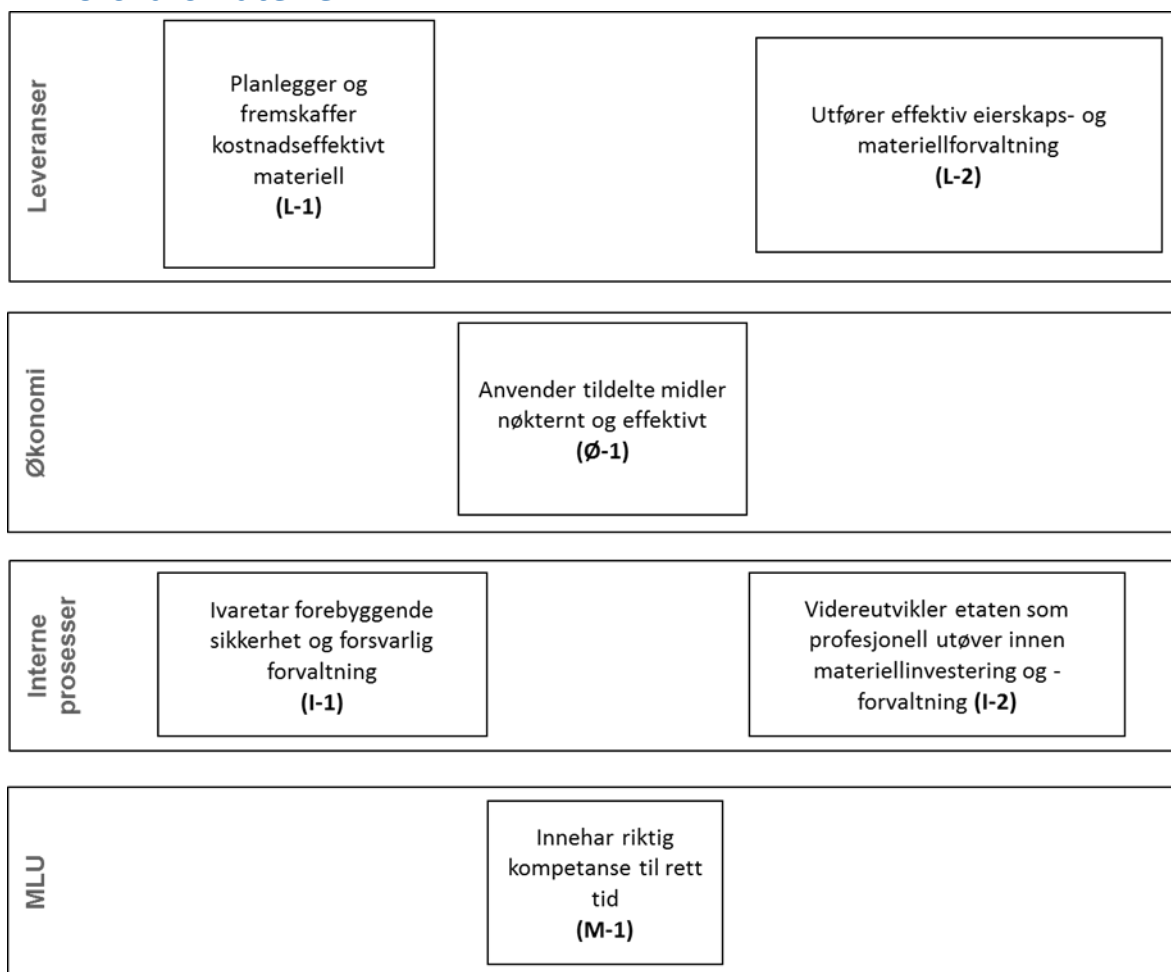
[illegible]

Leveranser

Planlegger og fremskaffer kostnadseffektivt materiell
**(L-1)**

Utfører effektiv eierskaps- og materiellforvaltning
**(L-2)**

Økonomi

Anvender tildelte midler nøkternt og effektivt
**(Ø-1)**

Interne prosesser

Ivaretar forebyggende sikkerhet og forsvarlig forvaltning
**(I-1)**

Videreutvikler etaten som profesjonell utøver innen materiellinvestering og -forvaltning **(I-2)**

MLU

Innehar riktig kompetanse til rett tid
**(M-1)**